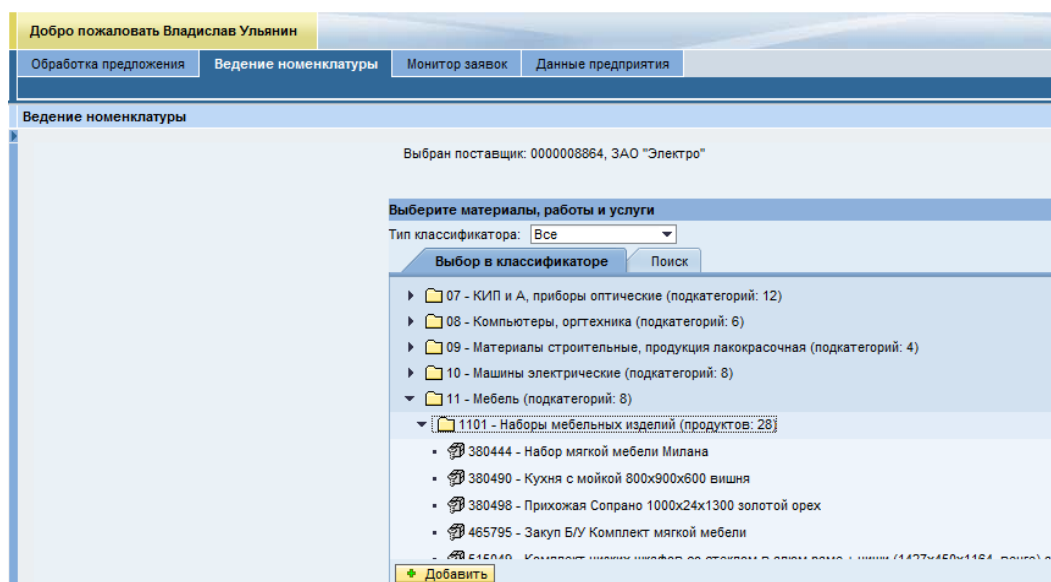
Добро пожаловать Владислав Ульянин

Обработка предложения | Ведение номенклатуры | Монитор заявок | Данные предприятия

Ведение номенклатуры

Выбран поставщик: 0000008864, ЗАО "Электро"

Выберите материалы, работы и услуги

Тип классификатора: Все

Выбор в классификаторе | Поиск

07 - КИП и А, приборы оптические (подкатегорий: 12)

08 - Компьютеры, оргтехника (подкатегорий: 6)

09 - Материалы строительные, продукция лакокрасочная (подкатегорий: 4)

10 - Машины электрические (подкатегорий: 8)

11 - Мебель (подкатегорий: 8)

1101 - Наборы мебельных изделий (продуктов: 28)

380444 - Набор мягкой мебели Милана

380490 - Кухня с мойкой 800x900x600 вишня

380498 - Прихожая Сопрано 1000x24x1300 золотой орех

465795 - Закуп Б/У Комплект мягкой мебели

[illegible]

Добавить